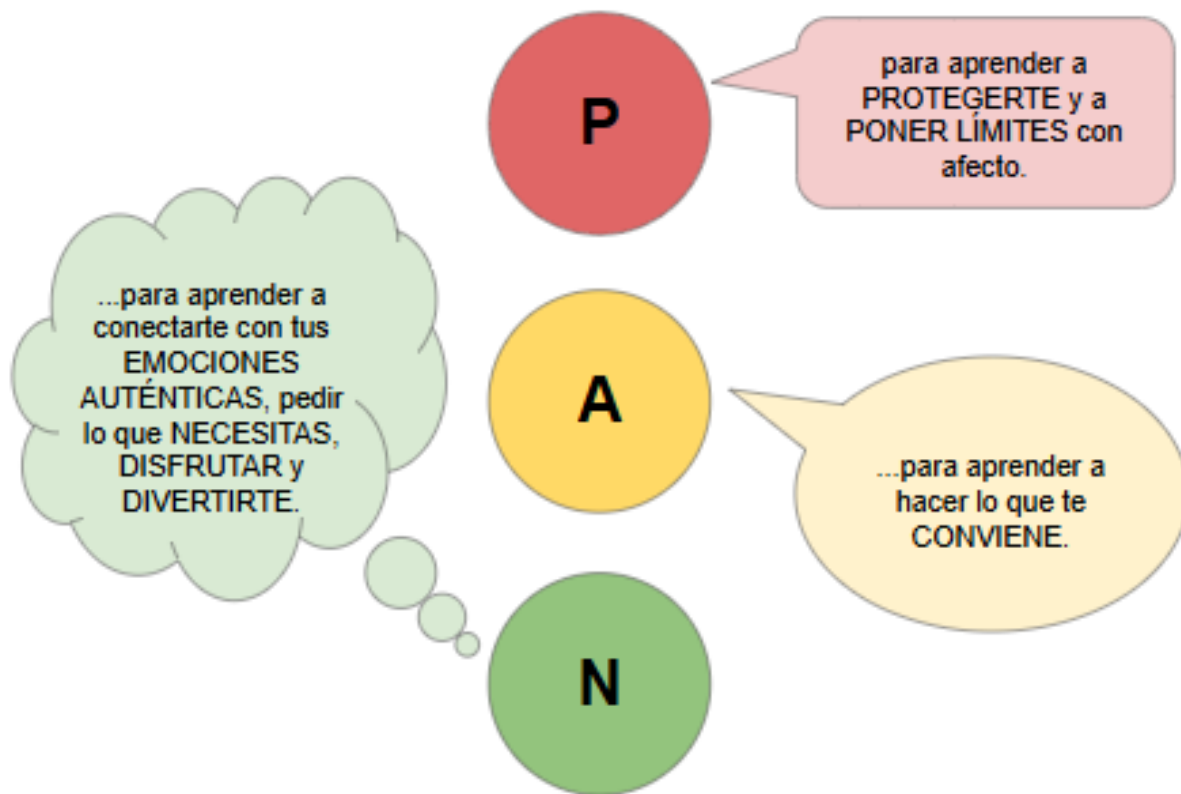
P

para aprender a PROTEGERTE y a PONER LÍMITES con afecto.

...para aprender a conectarte con tus EMOCIONES AUTÉNTICAS, pedir lo que NECESITAS, DISFRUTAR y DIVERTIRTE.

A

...para aprender a hacer lo que te CONVIENE.

N